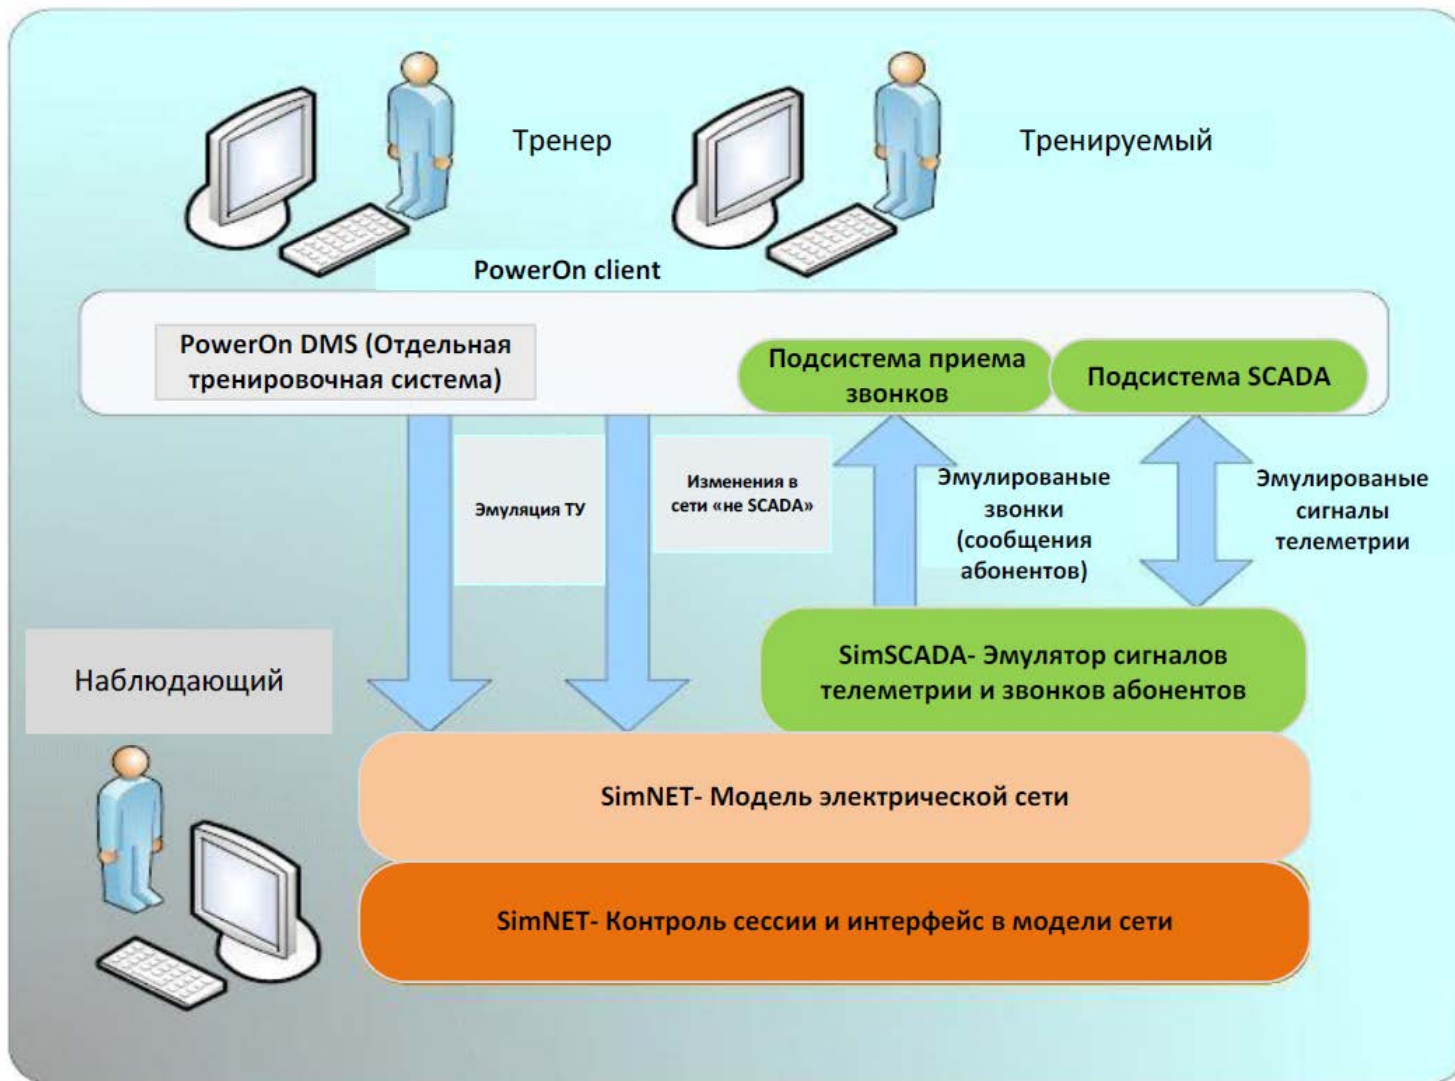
Тренер

Тренируемый

PowerOn client

PowerOn DMS (Отдельная тренировочная система)

Подсистема приема звонков

Подсистема SCADA

Эмуляция ТУ

Изменения в сети «не SCADA»

Эмулированые звонки (сообщения абонентов)

Эмулированые сигналы телеметрии

Наблюдающий

SimSCADA- Эмулятор сигналов телеметрии и звонков абонентов

SimNET- Модель электрической сети

SimNET- Контроль сессии и интерфейс в модели сети